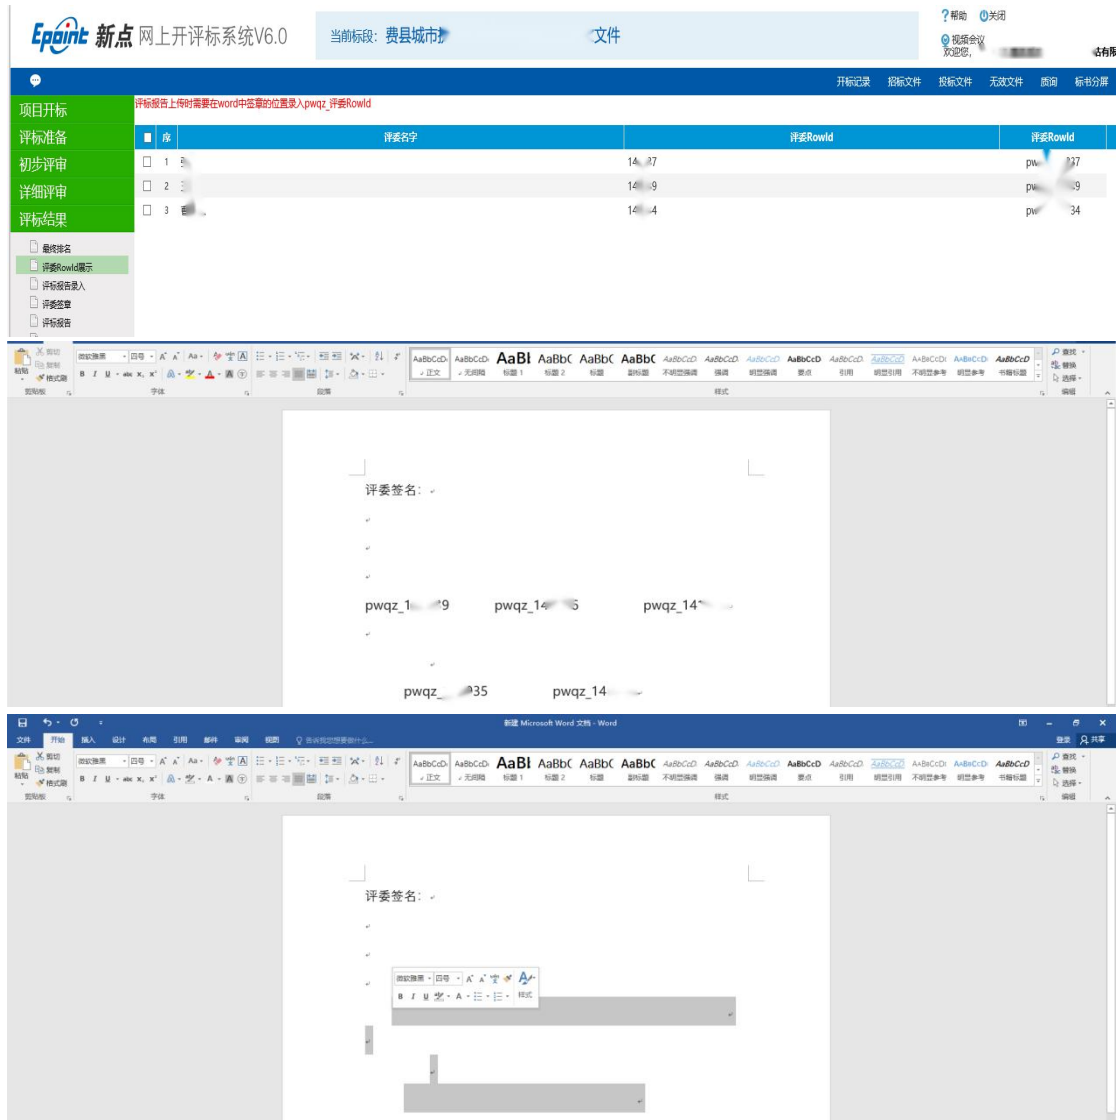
Epoint 新点 网上开评标系统V6.0

当前标段：费县城市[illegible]文件

?帮助 关闭

视频会议
欢迎您，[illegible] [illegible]古有限

开标记录 招标文件 投标文件 无效文件 质询 标书分屏

项目开标
评标准备
初步评审
详细评审
评标结果

最终排名
评委RowId展示
评标报告录入
评委签章
评标报告

评标报告上传时需要在word中签章的位置录入pwqz_评委RowId

| 序 | 评委名字 | 评委RowId | 评委RowId |
|---|---|---|---|
| 1 | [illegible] | 14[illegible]37 | pw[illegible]337 |
| 2 | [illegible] | 14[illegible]9 | pw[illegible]9 |
| 3 | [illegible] | 14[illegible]4 | pw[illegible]34 |

剪切 复制 格式刷 粘贴 剪贴板 微软雅黑 四号 字体 段落 AaBbCcD 正文 AaBbCcD 无间隔 AaBl 标题1 AaBbC 标题2 AaBbC 标题 AaBbC 副标题 AaBbCcD 不明显强调 AaBbCcD 强调 AaBbCcD 明显强调 AaBbCcD 要点 AaBbCcD 引用 AaBbCcD 明显引用 AaBbCcD 不明显参考 AaBbCcD 明显参考 AaBbCcD 书籍标题 样式 查找 替换 选择 编辑

评委签名：

pwqz_1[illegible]9 pwqz_14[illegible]5 pwqz_14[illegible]

pwqz_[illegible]35 pwqz_14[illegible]

新建 Microsoft Word 文档 - Word

文件 开始 插入 设计 布局 引用 邮件 审阅 视图 告诉我您想要做什么... 登录 共享

剪切 复制 格式刷 粘贴 剪贴板 微软雅黑 四号 字体 段落 AaBbCcD 正文 AaBbCcD 无间隔 AaBl 标题1 AaBbC 标题2 AaBbC 标题 AaBbC 副标题 AaBbCcD 不明显强调 AaBbCcD 强调 AaBbCcD 明显强调 AaBbCcD 要点 AaBbCcD 引用 AaBbCcD 明显引用 AaBbCcD 不明显参考 AaBbCcD 明显参考 AaBbCcD 书籍标题 样式 查找 替换 选择 编辑

评委签名：

微软雅黑 四号 样式